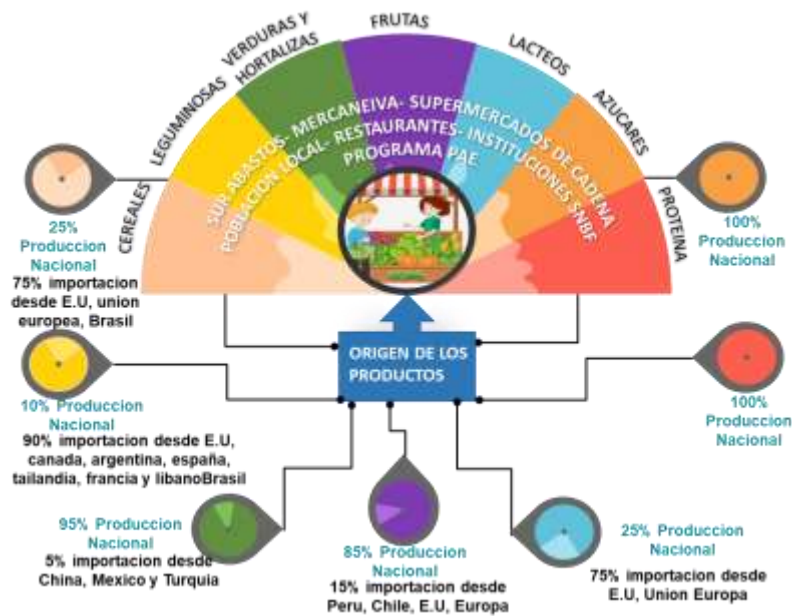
CEREALES

LEGUMINOSAS

VERDURAS Y HORTALIZAS

FRUTAS

LACTEOS

AZUCARES

PROTEINA

SUR ABASTOS- MERCANEIVA- SUPERMERCADOS DE CADENA

POBLACION LOCAL- RESTAURANTES- INSTITUCIONES SNBF

PROGRAMA PAE

25% Produccion Nacional
75% importacion desde E.U, union europea, Brasil

100% Produccion Nacional

ORIGEN DE LOS PRODUCTOS

10% Produccion Nacional
90% importacion desde E.U, canada, argentina, españa, tailandia, francia y libanoBrasil

100% Produccion Nacional

95% Produccion Nacional
5% importacion desde China, Mexico y Turquia

85% Produccion Nacional
15% importacion desde Peru, Chile, E.U, Europa

25% Produccion Nacional
75% importacion desde E.U, Union Europa